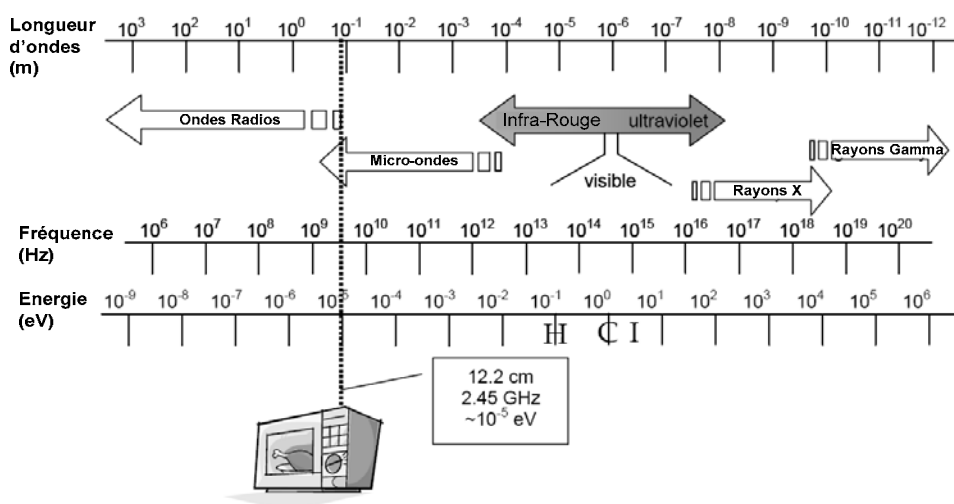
Longueur d'ondes (m)

$10^{3}$ $10^{2}$ $10^{1}$ $10^{0}$ $10^{-1}$ $10^{-2}$ $10^{-3}$ $10^{-4}$ $10^{-5}$ $10^{-6}$ $10^{-7}$ $10^{-8}$ $10^{-9}$ $10^{-10}$ $10^{-11}$ $10^{-12}$

Ondes Radios

Infra-Rouge ultraviolet

Micro-ondes

visible

Rayons Gamma

Rayons X

Fréquence (Hz)

$10^{6}$ $10^{7}$ $10^{8}$ $10^{9}$ $10^{10}$ $10^{11}$ $10^{12}$ $10^{13}$ $10^{14}$ $10^{15}$ $10^{16}$ $10^{17}$ $10^{18}$ $10^{19}$ $10^{20}$

Energie (eV)

$10^{-9}$ $10^{-8}$ $10^{-7}$ $10^{-6}$ $10^{-5}$ $10^{-4}$ $10^{-3}$ $10^{-2}$ $10^{-1}$ $10^{0}$ $10^{1}$ $10^{2}$ $10^{3}$ $10^{4}$ $10^{5}$ $10^{6}$

H C I

12.2 cm
2.45 GHz
~$10^{-5}$ eV